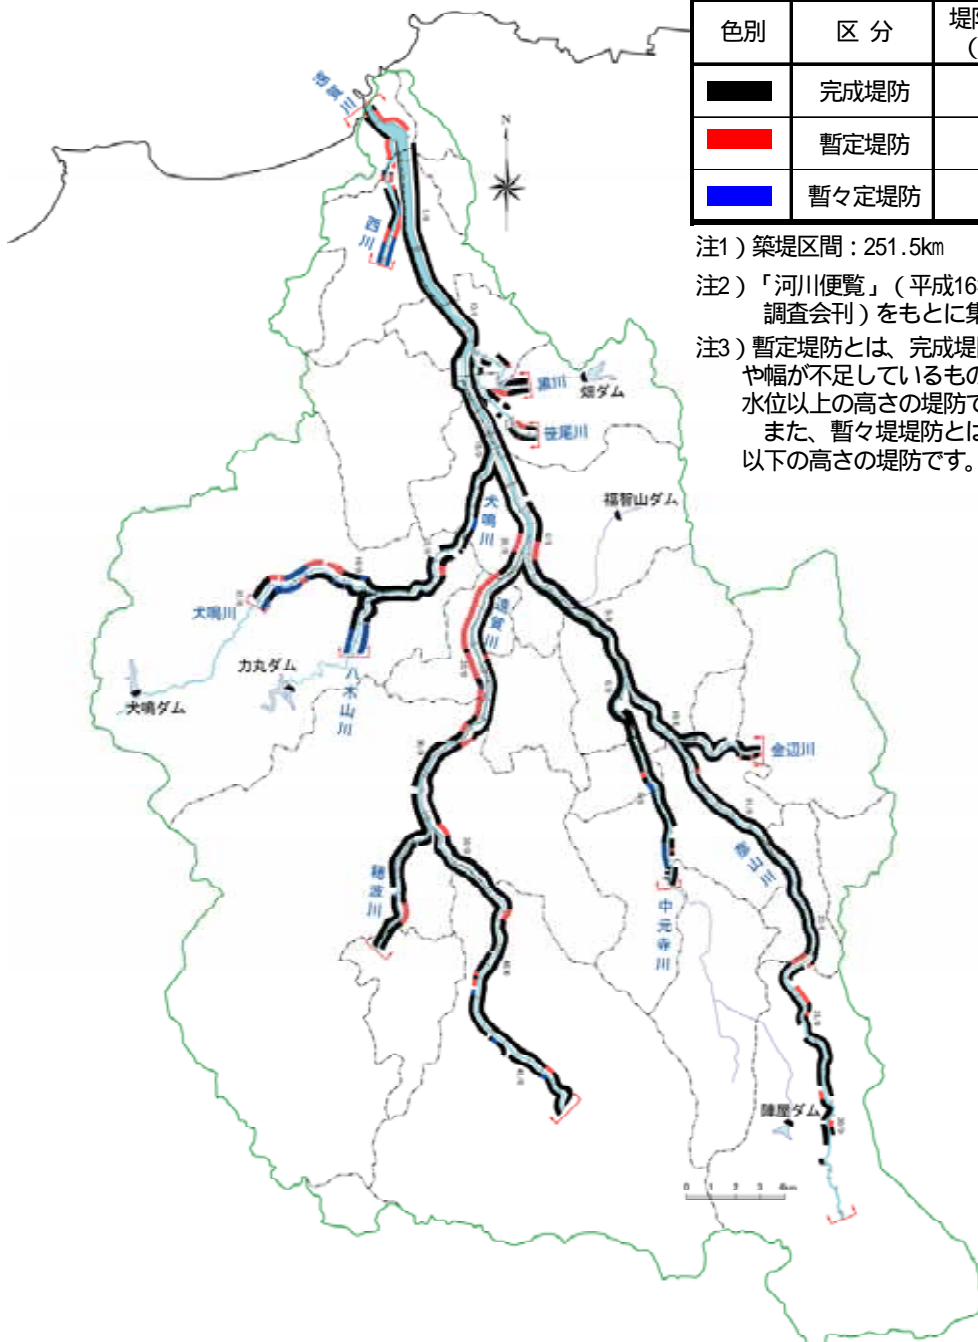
| 色別 | 区 分 | 堤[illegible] ( |
|---|---|---|
| | 完成堤防 | |
| | 暫定堤防 | |
| | 暫々定堤防 | |

注1）築堤区間：251.5km

注2）「河川便覧」（平成16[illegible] 調査会刊）をもとに集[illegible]

注3）暫定堤防とは、完成堤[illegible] や幅が不足しているもの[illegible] 水位以上の高さの堤防で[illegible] また、暫々堤堤防とは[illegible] 以下の高さの堤防です。

N

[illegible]川

西川

黒川

畑ダム

笹尾川

福智山ダム

犬鳴川

遠賀川

犬鳴川

力丸ダム

八木山川

犬鳴ダム

金辺川

穂波川

彦山川

中元寺川

陣屋ダム

0 1 2 3 4km